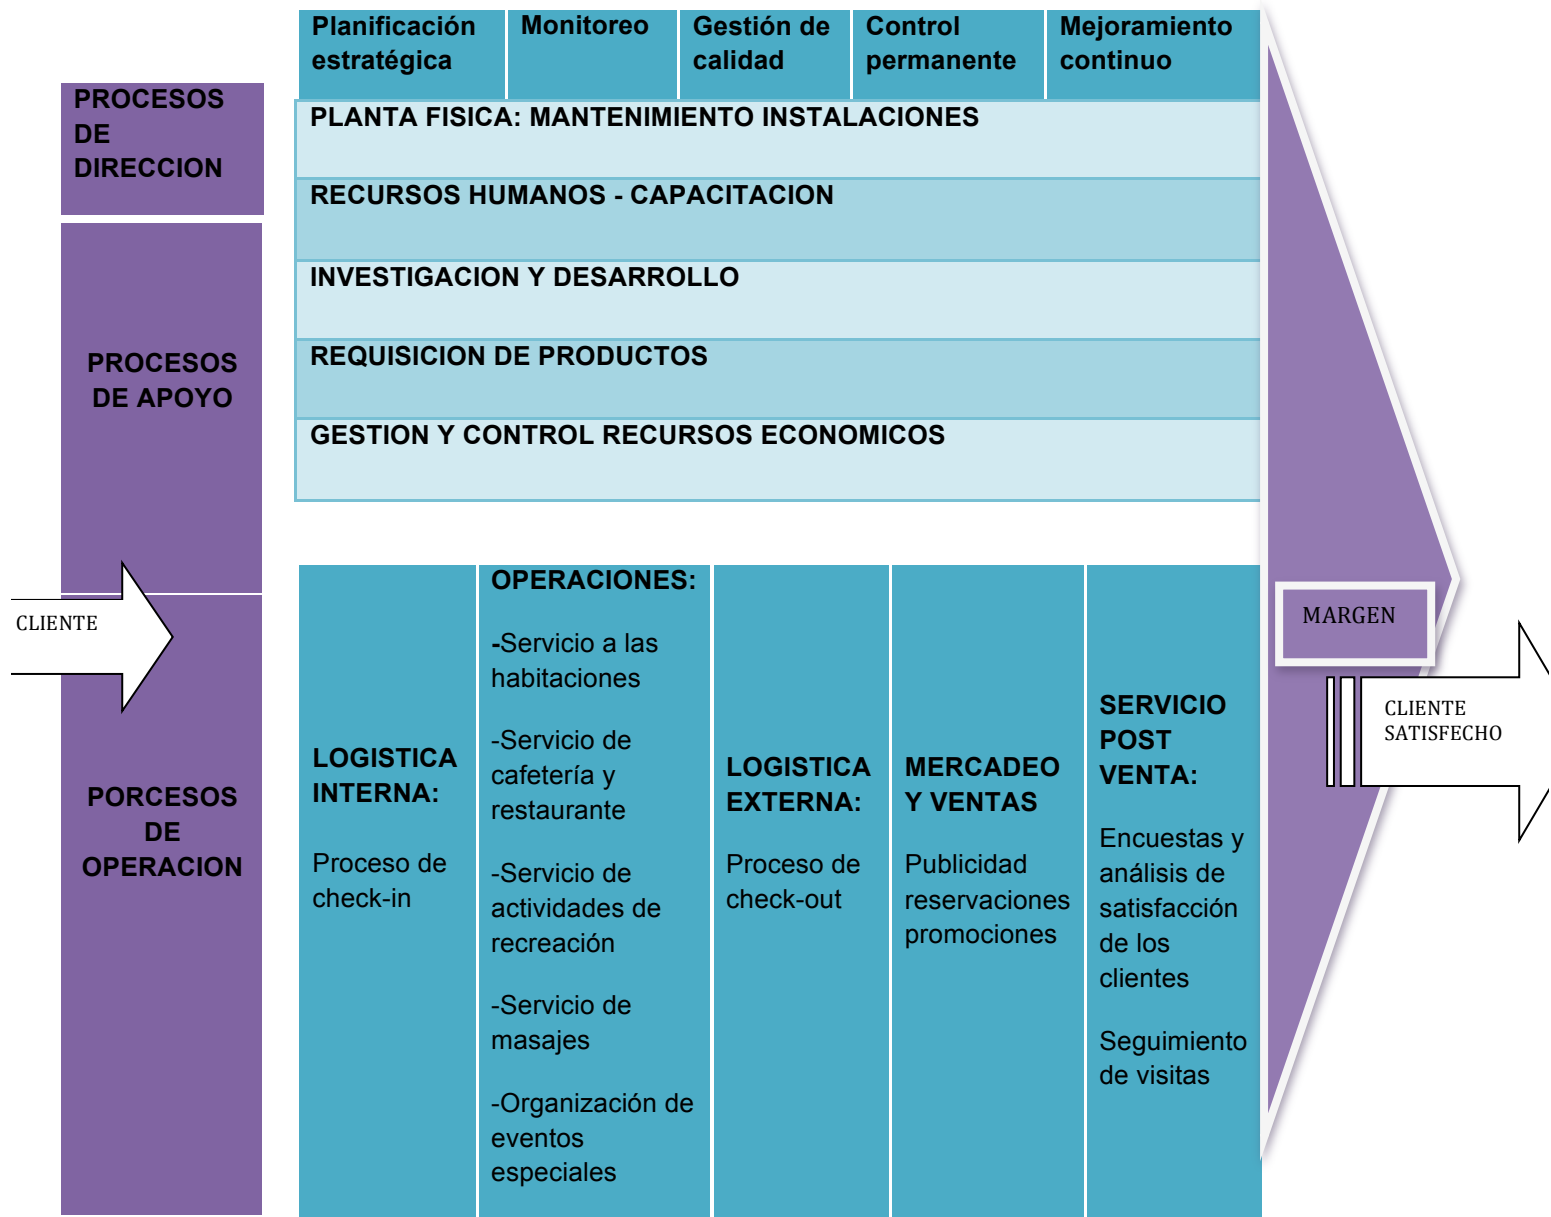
PROCESOS DE DIRECCION

| Planificación estratégica | Monitoreo | Gestión de calidad | Control permanente | Mejoramiento continuo |
|---|---|---|---|---|

PLANTA FISICA: MANTENIMIENTO INSTALACIONES

RECURSOS HUMANOS - CAPACITACION

INVESTIGACION Y DESARROLLO

REQUISICION DE PRODUCTOS

GESTION Y CONTROL RECURSOS ECONOMICOS

PROCESOS DE APOYO

CLIENTE

PORCESOS DE OPERACION

LOGISTICA INTERNA:

Proceso de check-in

OPERACIONES:

-Servicio a las habitaciones

-Servicio de cafetería y restaurante

-Servicio de actividades de recreación

-Servicio de masajes

-Organización de eventos especiales

LOGISTICA EXTERNA:

Proceso de check-out

MERCADEO Y VENTAS

Publicidad reservaciones promociones

SERVICIO POST VENTA:

Encuestas y análisis de satisfacción de los clientes

Seguimiento de visitas

MARGEN

CLIENTE SATISFECHO